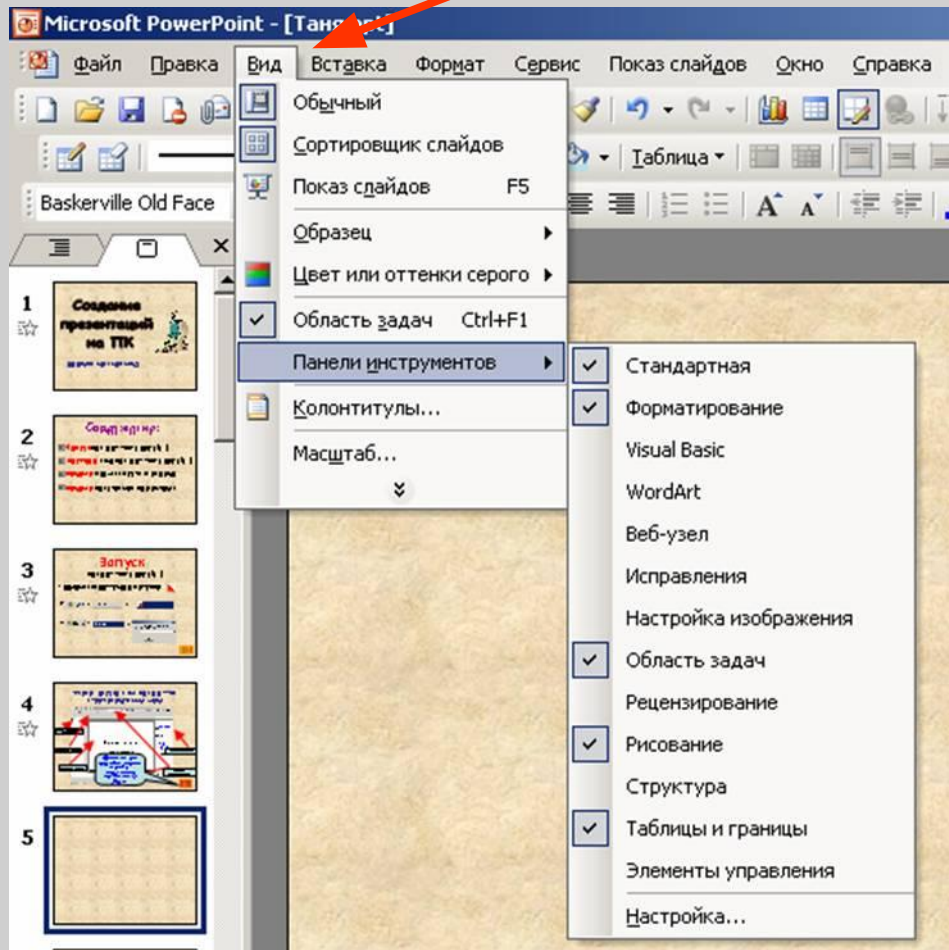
Microsoft PowerPoint - [Тан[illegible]]

Файл Правка Вид Вставка Формат Сервис Показ слайдов Окно Справка

Таблица

Baskerville Old Face

Обычный
Сортировщик слайдов
Показ слайдов F5
Образец
Цвет или оттенки серого
Область задач Ctrl+F1
Панели инструментов
Колонтитулы...
Масштаб...

Стандартная
Форматирование
Visual Basic
WordArt
Веб-узел
Исправления
Настройка изображения
Область задач
Рецензирование
Рисование
Структура
Таблицы и границы
Элементы управления
Настройка...

1
Создание презентаций на ПК

2
Содержание:

3
Запуск

4

5